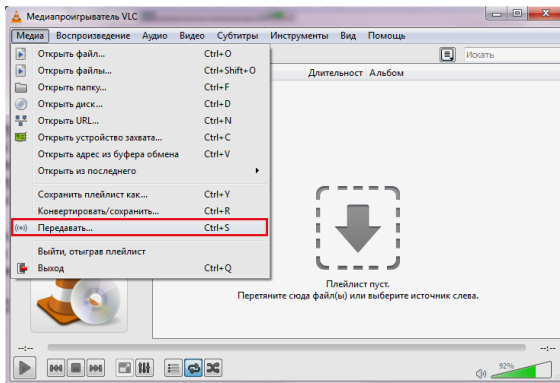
Медиапроигрыватель VLC

Медиа Воспроизведение Аудио Видео Субтитры Инструменты Вид Помощь

Открыть файл... Ctrl+O
Открыть файлы... Ctrl+Shift+O
Открыть папку... Ctrl+F
Открыть диск... Ctrl+D
Открыть URL... Ctrl+N
Открыть устройство захвата... Ctrl+C
Открыть адрес из буфера обмена Ctrl+V
Открыть из последнего
Сохранить плейлист как... Ctrl+Y
Конвертировать/сохранить... Ctrl+R
Передавать... Ctrl+S
Выйти, отыграв плейлист
Выход Ctrl+Q

Искать

Длительност Альбом

Плейлист пуст.
Перетяните сюда файл(ы) или выберите источник слева.

--:--

--:--

92%